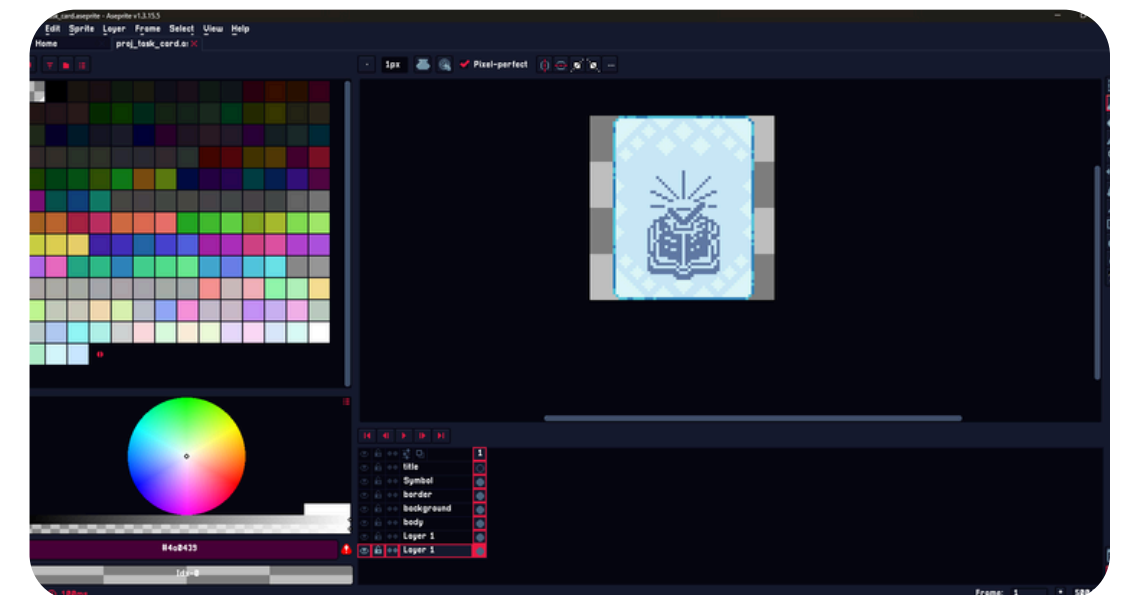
sk_card.aseprite - Aseprite v1.3.15.5

Edit Sprite Layer Frame Select View Help

Home proj_task_card.a: ×

1px Pixel-perfect

1

title

Symbol

border

background

body

Layer 1

Layer 1

#4a0435

Idx-0

Frame: 1